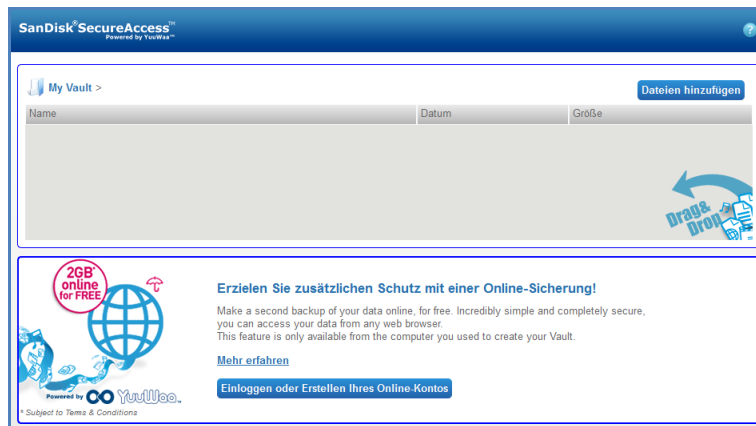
SanDisk® SecureAccess™
Powered by YuuWaa™

?

My Vault >

Dateien hinzufügen

| Name | Datum | Größe |
|---|---|---|

Drag & Drop

2GB* online for FREE

Powered by YuuWaa

* Subject to Terms & Conditions

Erzielen Sie zusätzlichen Schutz mit einer Online-Sicherung!

Make a second backup of your data online, for free. Incredibly simple and completely secure, you can access your data from any web browser.
This feature is only available from the computer you used to create your Vault.

Mehr erfahren

Einloggen oder Erstellen Ihres Online-Kontos